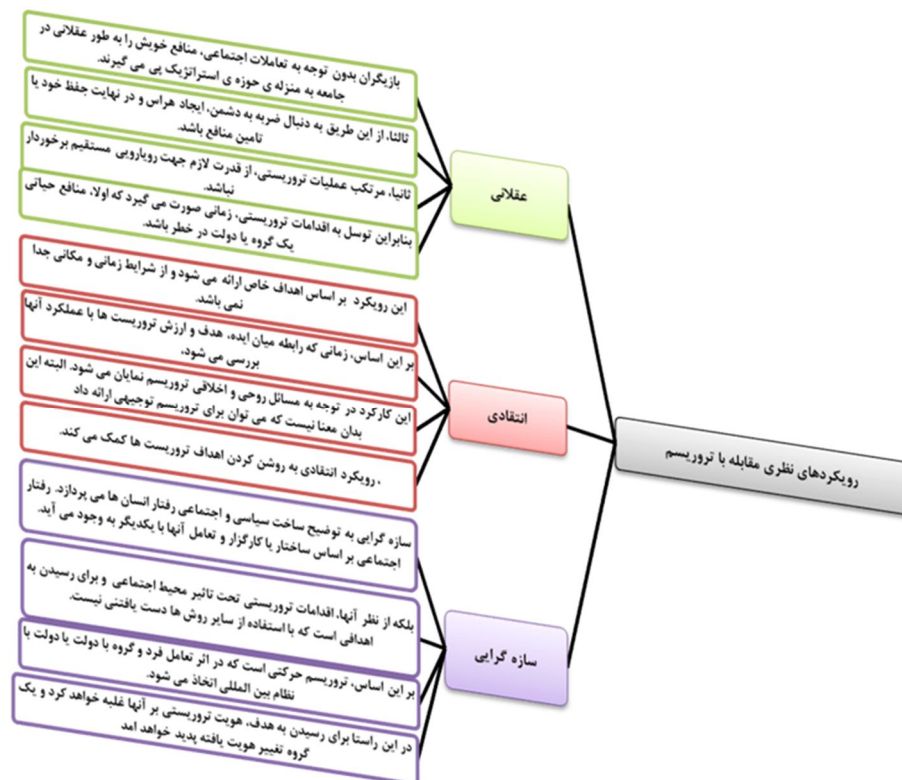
رویکردهای نظری مقابله با تروریسم

عقلانی

بازیگران بدون توجه به تعاملات اجتماعی، منافع خویش را به طور عقلانی در جامعه به منزله ی حوزه ی استراتژیک پی می گیرند.

ثالثا، از این طریق به دنبال ضربه به دشمن، ایجاد هراس و در نهایت حفظ خود یا تامین منافع باشد.

ثانیا، مرتکب عملیات تروریستی، از قدرت لازم جهت رویارویی مستقیم برخوردار نباشد.

بنابراین توسل به اقدامات تروریستی، زمانی صورت می گیرد که اولا، منافع حیاتی یک گروه یا دولت در خطر باشد.

انتقادی

این رویکرد بر اساس اهداف خاص ارائه می شود و از شرایط زمانی و مکانی جدا نمی باشد.

بر این اساس، زمانی که رابطه میان ایده، هدف و ارزش تروریست ها با عملکرد آنها بررسی می شود،

این کارکرد در توجه به مسائل روحی و اخلاقی تروریسم نمایان می شود. البته این بدان معنا نیست که می توان برای تروریسم توجیهی ارائه داد

، رویکرد انتقادی به روشن کردن اهداف تروریست ها کمک می کند.

سازه گرایی

سازه گرایی به توضیح ساخت سیاسی و اجتماعی رفتار انسان ها می پردازد. رفتار اجتماعی بر اساس ساختار یا کارگزار و تعامل آنها با یکدیگر به وجود می آید.

بلکه از نظر آنها، اقدامات تروریستی تحت تاثیر محیط اجتماعی و برای رسیدن به اهدافی است که با استفاده از سایر روش ها دست یافتنی نیست.

بر این اساس، تروریسم حرکتی است که در اثر تعامل فرد و گروه با دولت یا دولت با نظام بین المللی اتخاذ می شود.

در این راستا برای رسیدن به هدف، هویت تروریستی بر آنها غلبه خواهد کرد و یک گروه تغییر هویت یافته پدید خواهد امد